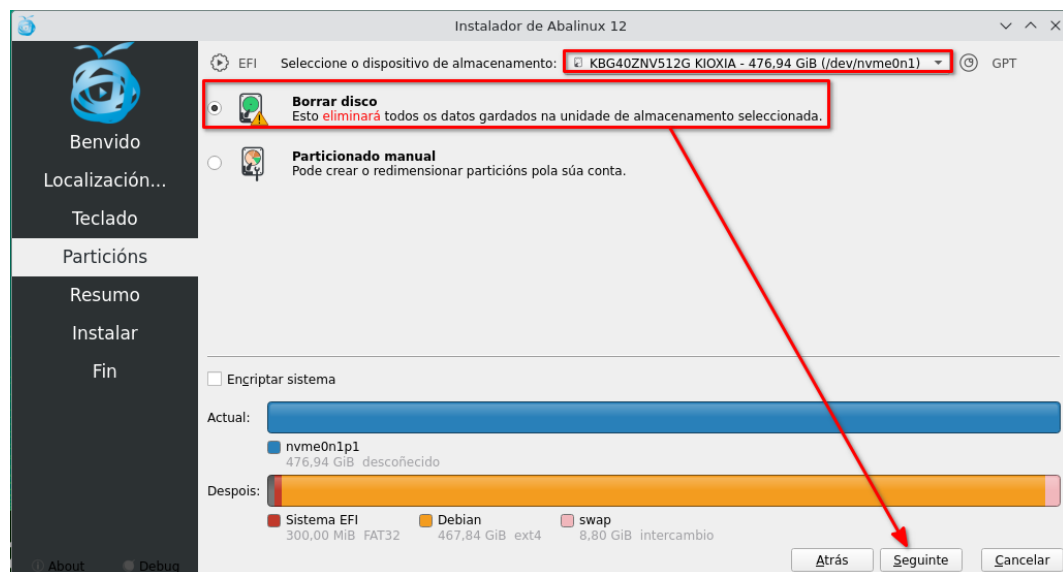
Instalador de Abalinux 12

Benvido
Localización...
Teclado
Particións
Resumo
Instalar
Fin

EFI Seleccione o dispositivo de almacenamento: KBG40ZNV512G KIOXIA - 476,94 GiB (/dev/nvme0n1) GPT

Borrar disco
Esto eliminará todos os datos gardados na unidade de almacenamento seleccionada.

Particionado manual
Pode crear o redimensionar particións pola súa conta.

Encriptar sistema

Actual:
nvme0n1p1
476,94 GiB desoñecido

Despois:
Sistema EFI
300,00 MiB FAT32
Debian
467,84 GiB ext4
swap
8,80 GiB intercambio

About Debug
Atrás Seguinte Cancelar